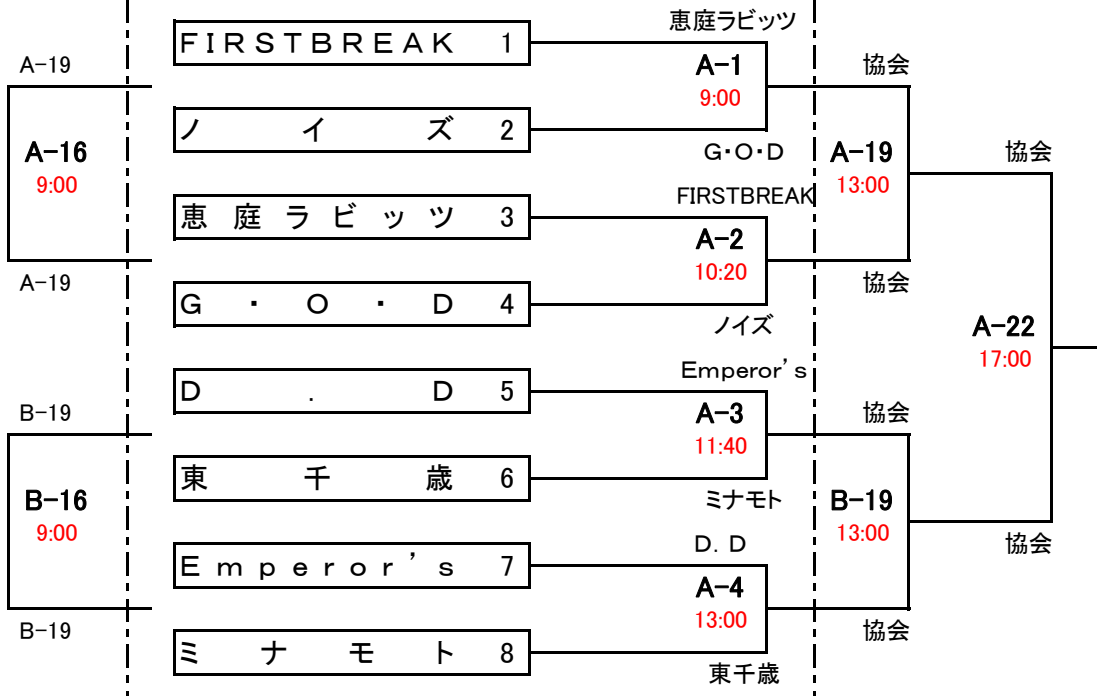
恵庭ラビッツ

A−19

FIRSTBREAK 1

A−1
9:00

協会

ノ イ ズ 2

A−16
9:00

G･O･D

A−19
13:00

協会

FIRSTBREAK

恵 庭 ラ ビ ッ ツ 3

A−2
10:20

A−19

協会

G ・ O ・ D 4

ノイズ

A−22
17:00

Emperor's

D . D 5

B−19

A−3
11:40

協会

東 千 歳 6

B−16
9:00

ミナモト

B−19
13:00

協会

D. D

E m p e r o r ' s 7

A−4
13:00

B−19

協会

ミ ナ モ ト 8

東千歳